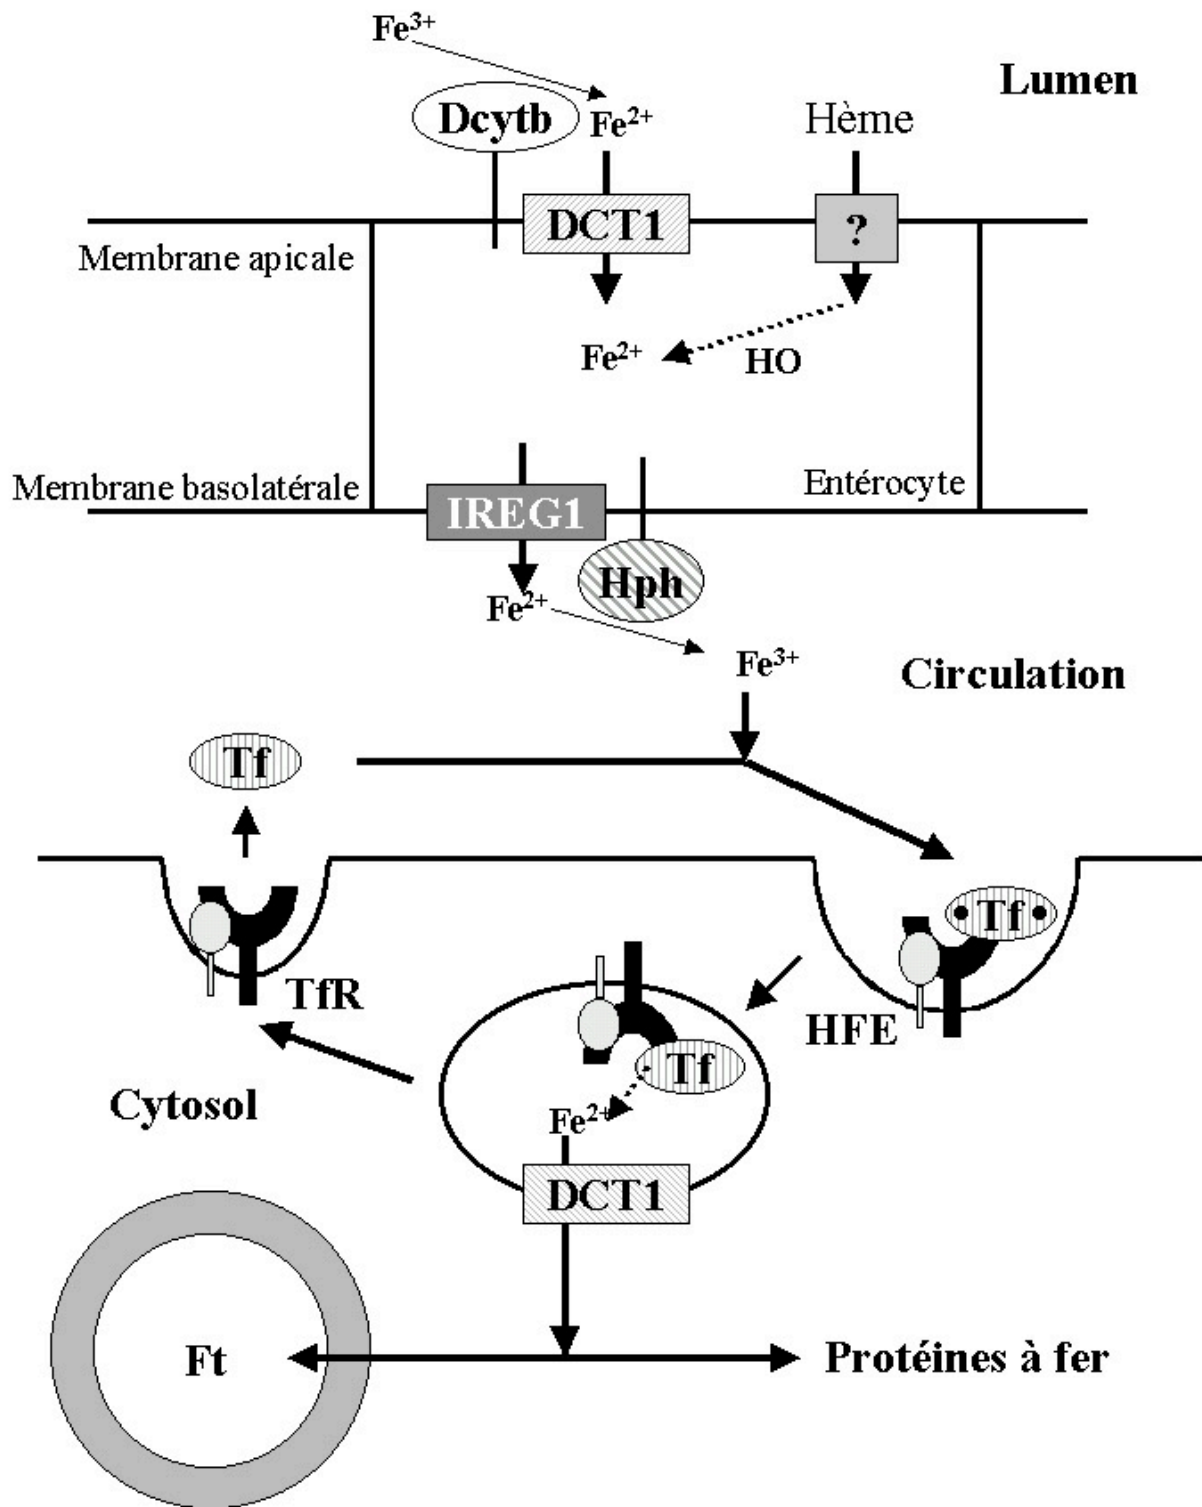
$Fe^{3+}$

Lumen

Dcytb

$Fe^{2+}$

Hème

DCT1

?

Membrane apicale

$Fe^{2+}$

HO

Membrane basolatérale

IREG1

Entérocyte

Hph

$Fe^{2+}$

$Fe^{3+}$

Circulation

Tf

Tf

TfR

HFE

Tf

Cytosol

$Fe^{2+}$

DCT1

Ft

Protéines à fer